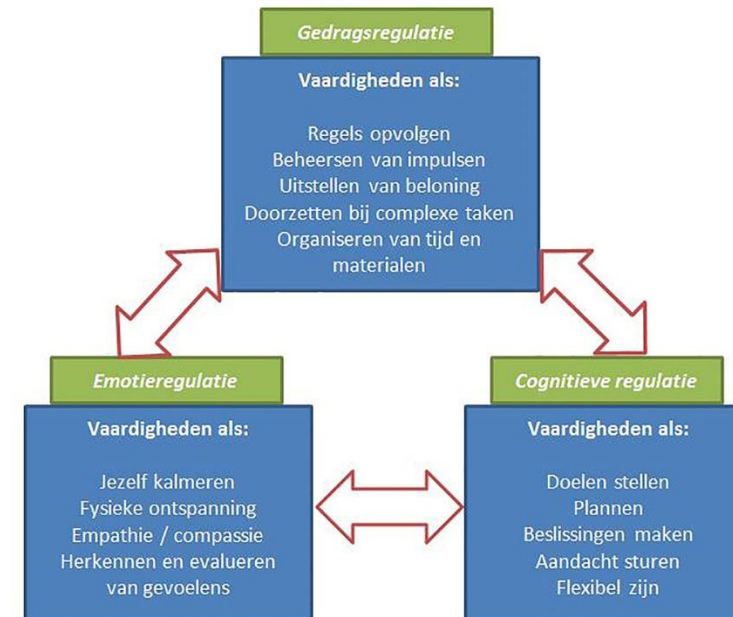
Gedragsregulatie

Vaardigheden als:

Regels opvolgen
Beheersen van impulsen
Uitstellen van beloning
Doorzetten bij complexe taken
Organiseren van tijd en materialen

Emotieregulatie

Vaardigheden als:

Jezelf kalmeren
Fysieke ontspanning
Empathie / compassie
Herkennen en evalueren van gevoelens

Cognitieve regulatie

Vaardigheden als:

Doelen stellen
Plannen
Beslissingen maken
Aandacht sturen
Flexibel zijn